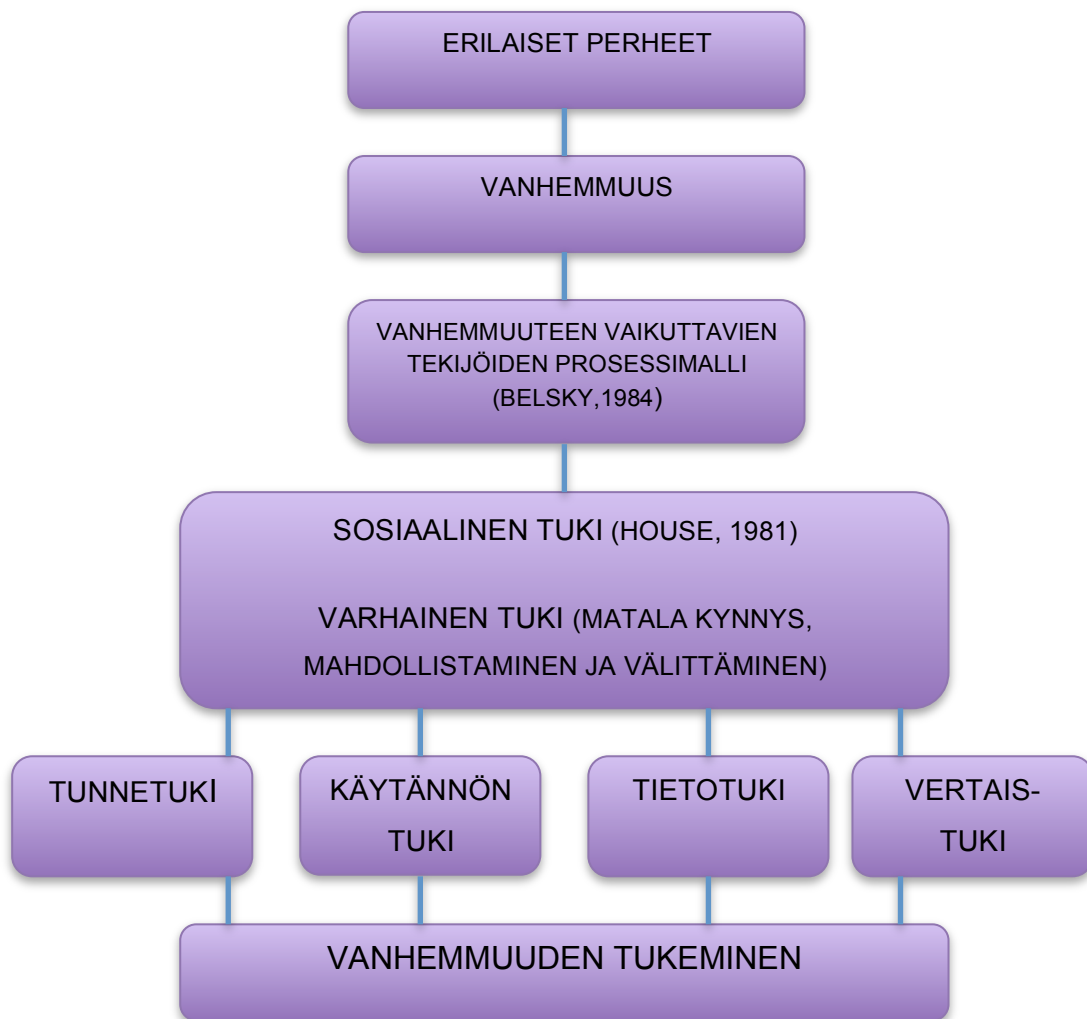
ERILAISET PERHEET

VANHEMMUUS

VANHEMMUUTEEN VAIKUTTAVIEN TEKIJÖIDEN PROSESSIMALLI (BELSKY,1984)

SOSIAALINEN TUKI (HOUSE, 1981)

VARHAINEN TUKI (MATALA KYNNYS, MAHDOLLISTAMINEN JA VÄLITTÄMINEN)

TUNNETUKI

KÄYTÄNNÖN TUKI

TIETOTUKI

VERTAIS-TUKI

VANHEMMUUDEN TUKEMINEN